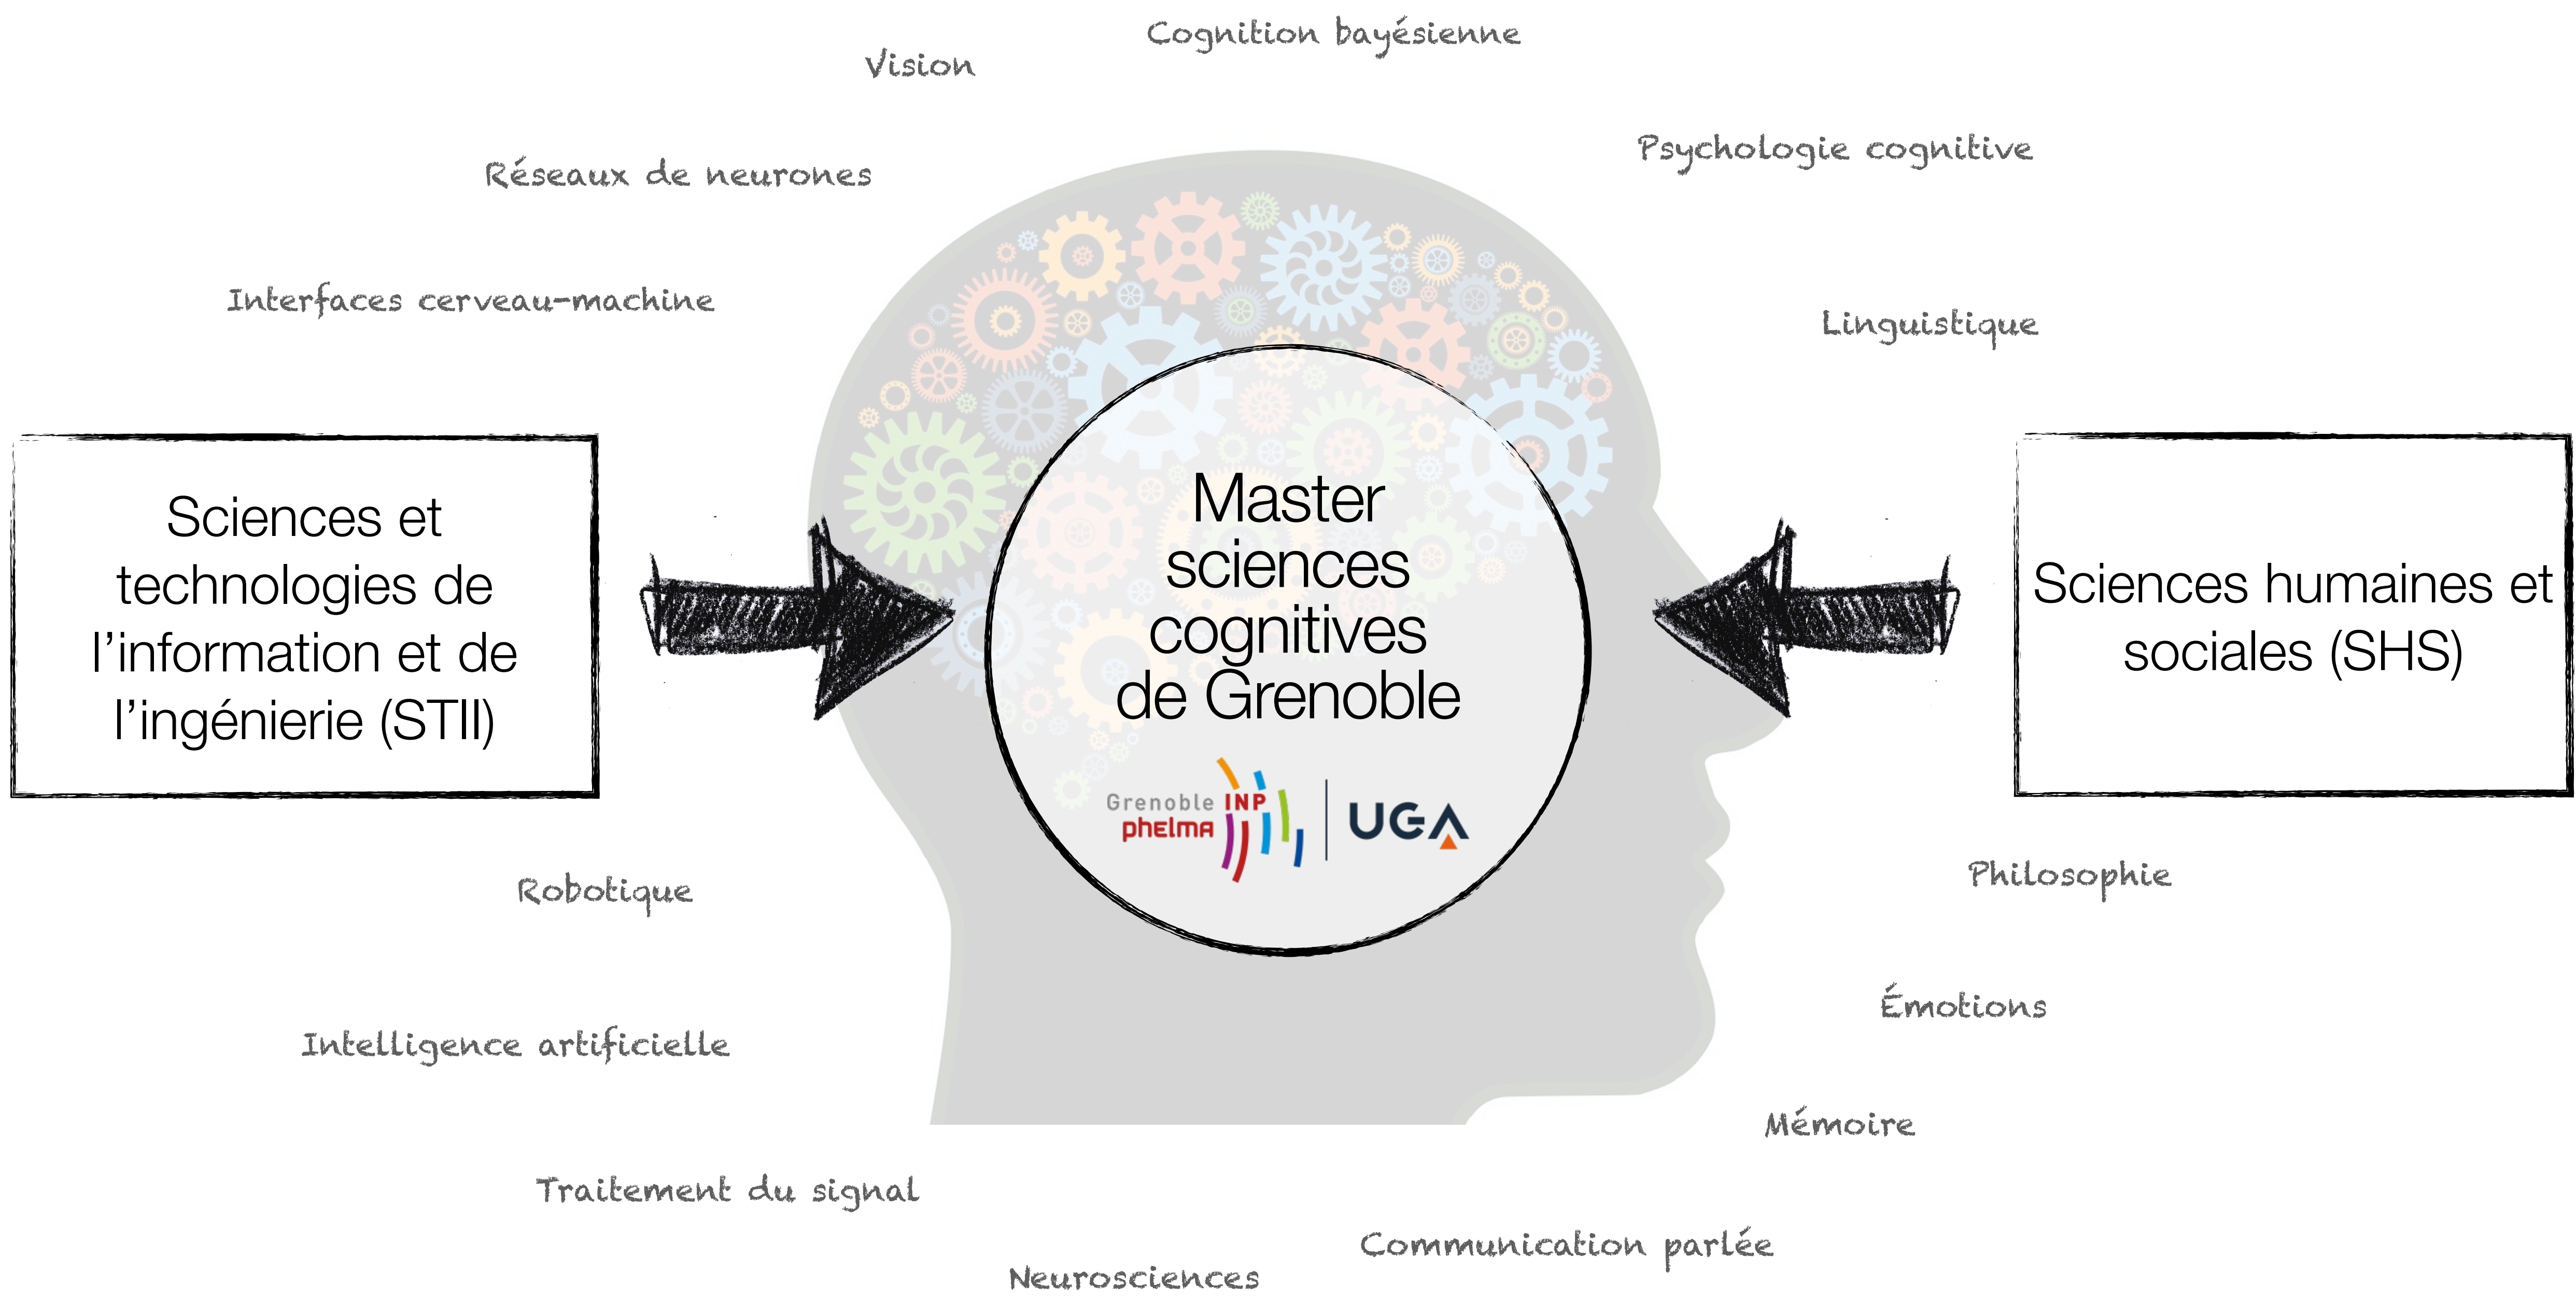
Cognition bayésienne

Vision

Psychologie cognitive

Réseaux de neurones

Interfaces cerveau-machine

Linguistique

Sciences et technologies de l'information et de l'ingénierie (STII)

Master sciences cognitives de Grenoble

Grenoble INP phelma

UGA

Sciences humaines et sociales (SHS)

Philosophie

Robotique

Émotions

Intelligence artificielle

Mémoire

Traitement du signal

Communication parlée

Neurosciences